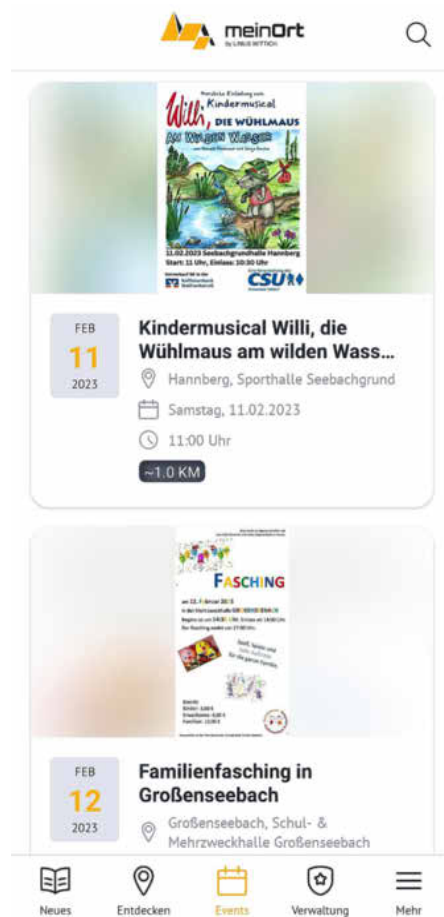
meinOrt
by LINUS WITTICH

Herzliche Einladung zum Kindermusical
Willi, DIE WÜHLMAUS
AM WILDEN WASSER
11.02.2023 Seebachgrundhalle Hannberg
Start: 11 Uhr, Einlass: 10:30 Uhr
CSU

FEB
11
2023

Kindermusical Willi, die Wühlmaus am wilden Wass...

Hannberg, Sporthalle Seebachgrund

Samstag, 11.02.2023

11:00 Uhr

~1.0 KM

FASCHING
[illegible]

FEB
12
2023

Familienfasching in Großenseebach

Großenseebach, Schul- & Mehrzweckhalle Großenseebach

Neues
Entdecken
Events
Verwaltung
Mehr